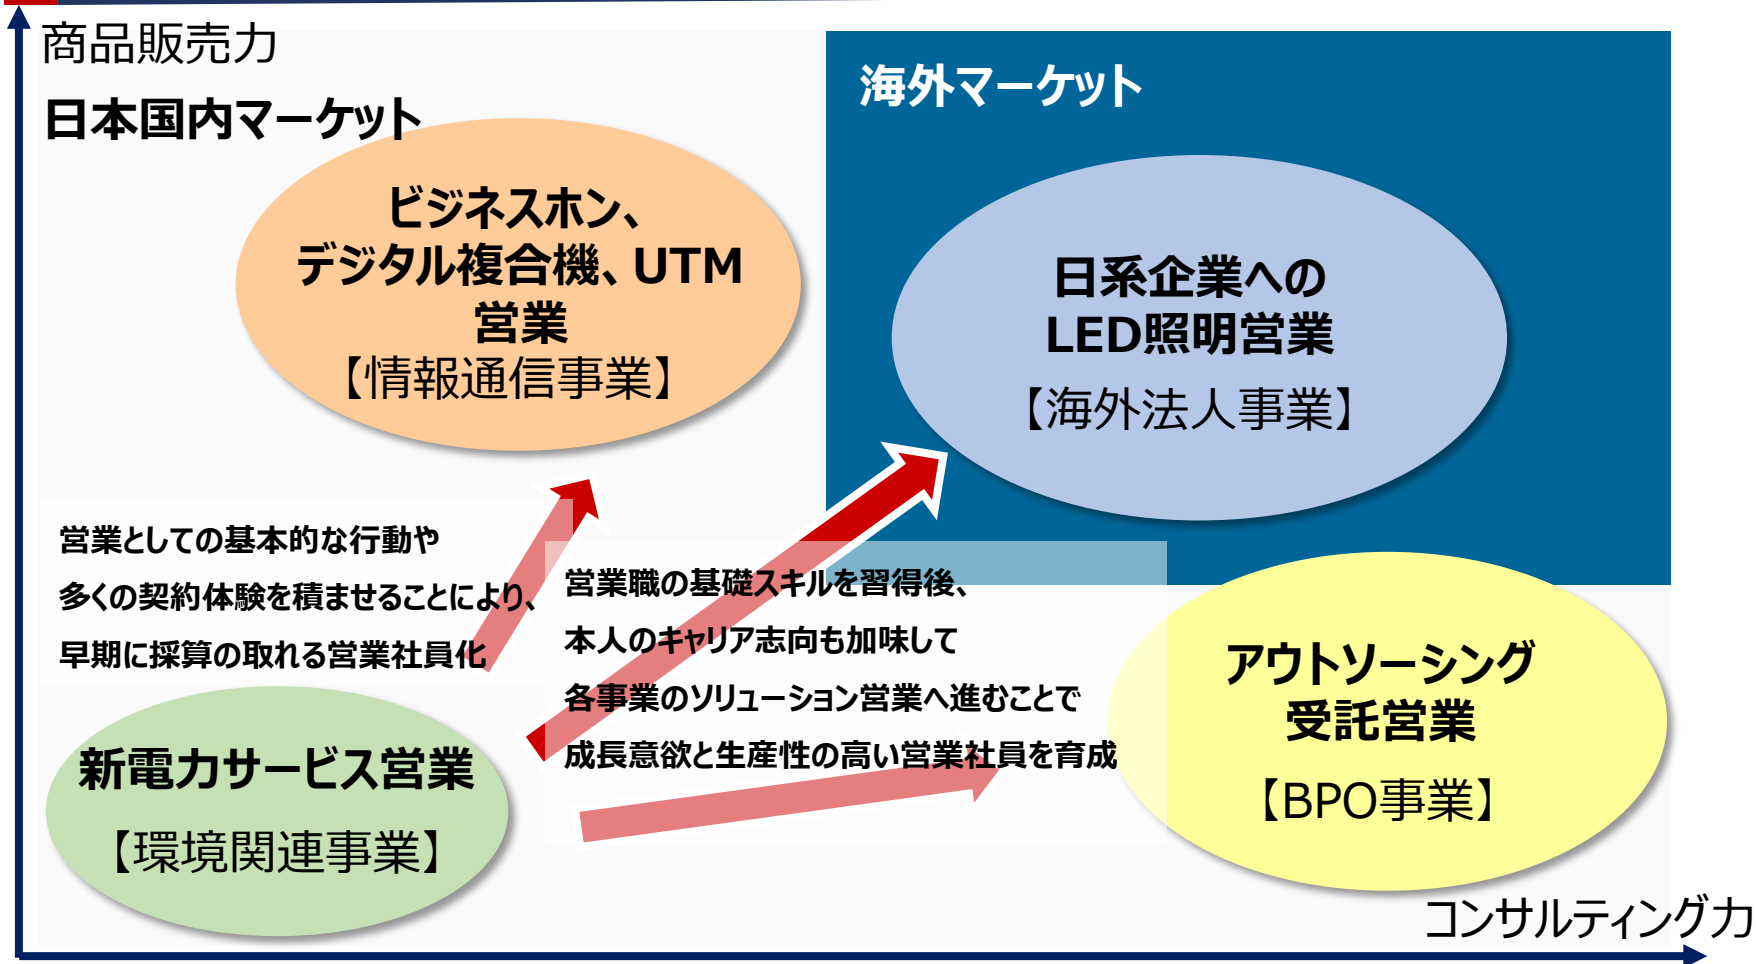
商品販売力

日本国内マーケット

海外マーケット

ビジネスホン、
デジタル複合機、UTM
営業
【情報通信事業】

日系企業への
LED照明営業
【海外法人事業】

営業としての基本的な行動や
多くの契約体験を積ませることにより、
早期に採算の取れる営業社員化

営業職の基礎スキルを習得後、
本人のキャリア志向も加味して
各事業のソリューション営業へ進むことで
成長意欲と生産性の高い営業社員を育成

アウトソーシング
受託営業
【BPO事業】

新電力サービス営業
【環境関連事業】

コンサルティング力